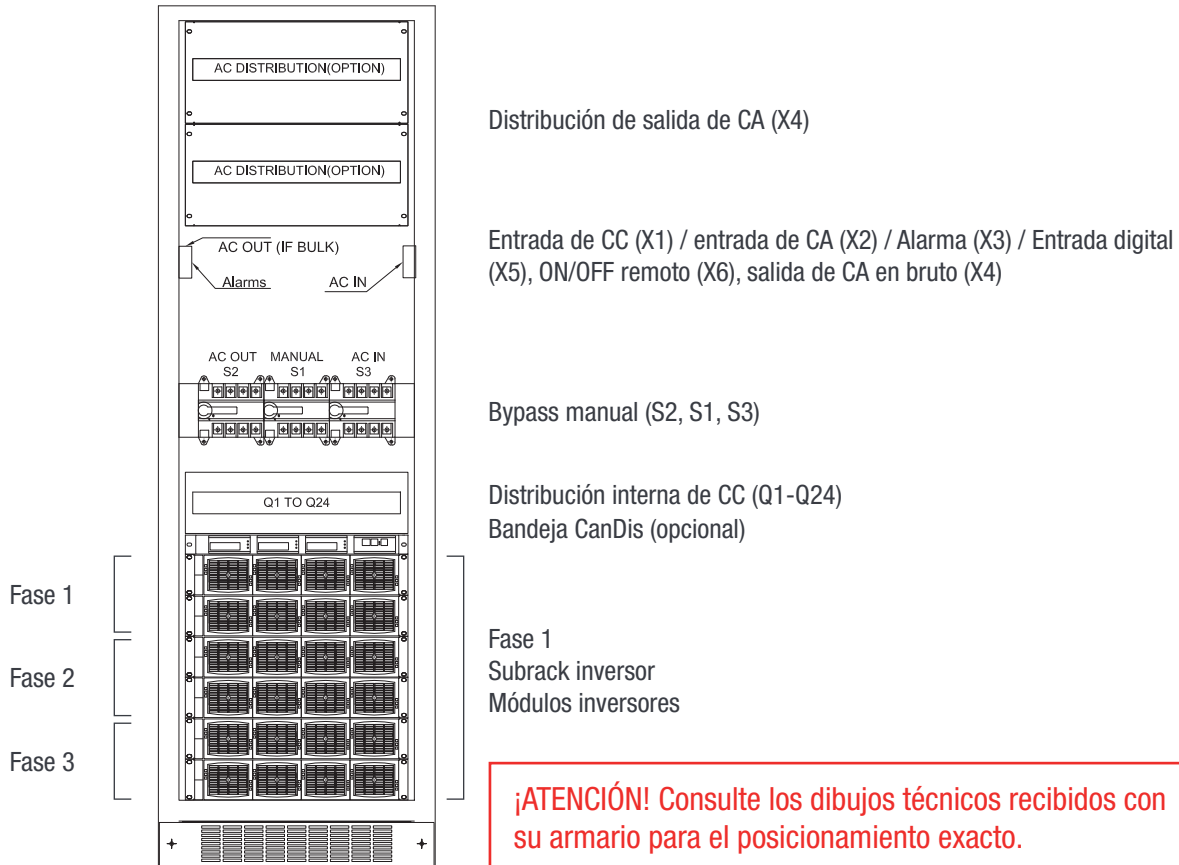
AC DISTRIBUTION(OPTION)

AC DISTRIBUTION(OPTION)

Distribución de salida de CA (X4)

AC OUT (IF BULK)

Alarms

AC IN

Entrada de CC (X1) / entrada de CA (X2) / Alarma (X3) / Entrada digital (X5), ON/OFF remoto (X6), salida de CA en bruto (X4)

AC OUT S2

MANUAL S1

AC IN S3

Bypass manual (S2, S1, S3)

Q1 TO Q24

Distribución interna de CC (Q1-Q24)
Bandeja CanDis (opcional)

Fase 1

Fase 2

Fase 3

Fase 1
Subrack inversor
Módulos inversores

¡ATENCIÓN! Consulte los dibujos técnicos recibidos con su armario para el posicionamiento exacto.